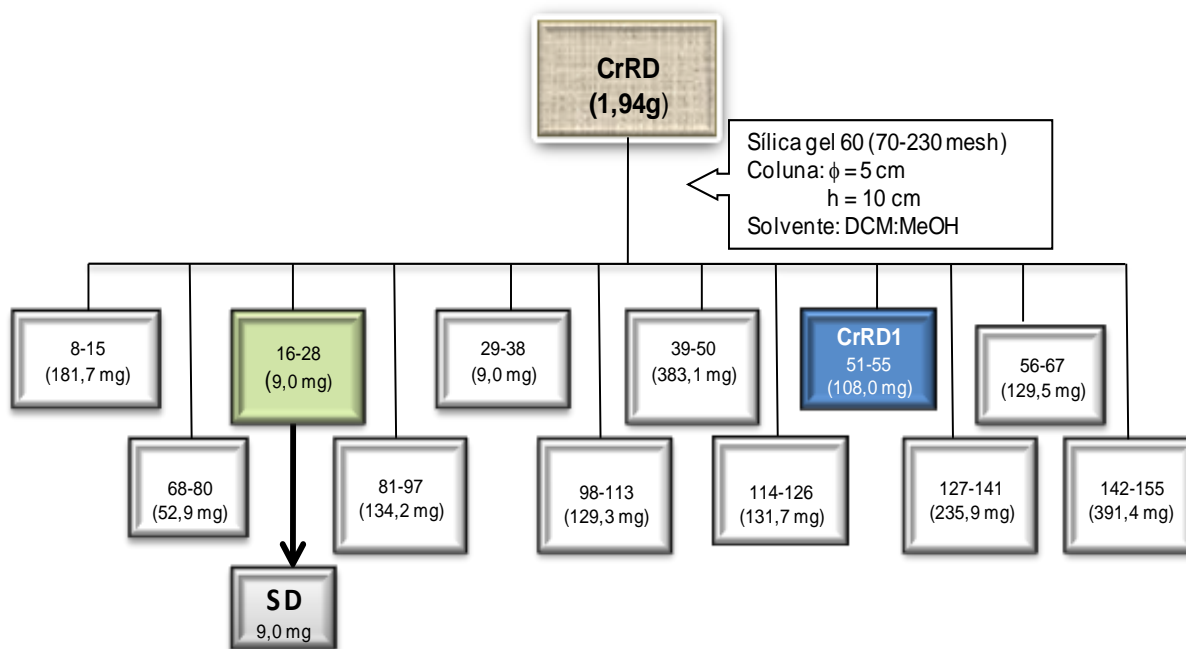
CrRD
(1,94g)

Sílica gel 60 (70-230 mesh)
Coluna: $\phi = 5$ cm
h = 10 cm
Solvente: DCM:MeOH

8-15
(181,7 mg)

16-28
(9,0 mg)

29-38
(9,0 mg)

39-50
(383,1 mg)

CrRD1
51-55
(108,0 mg)

56-67
(129,5 mg)

68-80
(52,9 mg)

81-97
(134,2 mg)

98-113
(129,3 mg)

114-126
(131,7 mg)

127-141
(235,9 mg)

142-155
(391,4 mg)

SD
9,0 mg